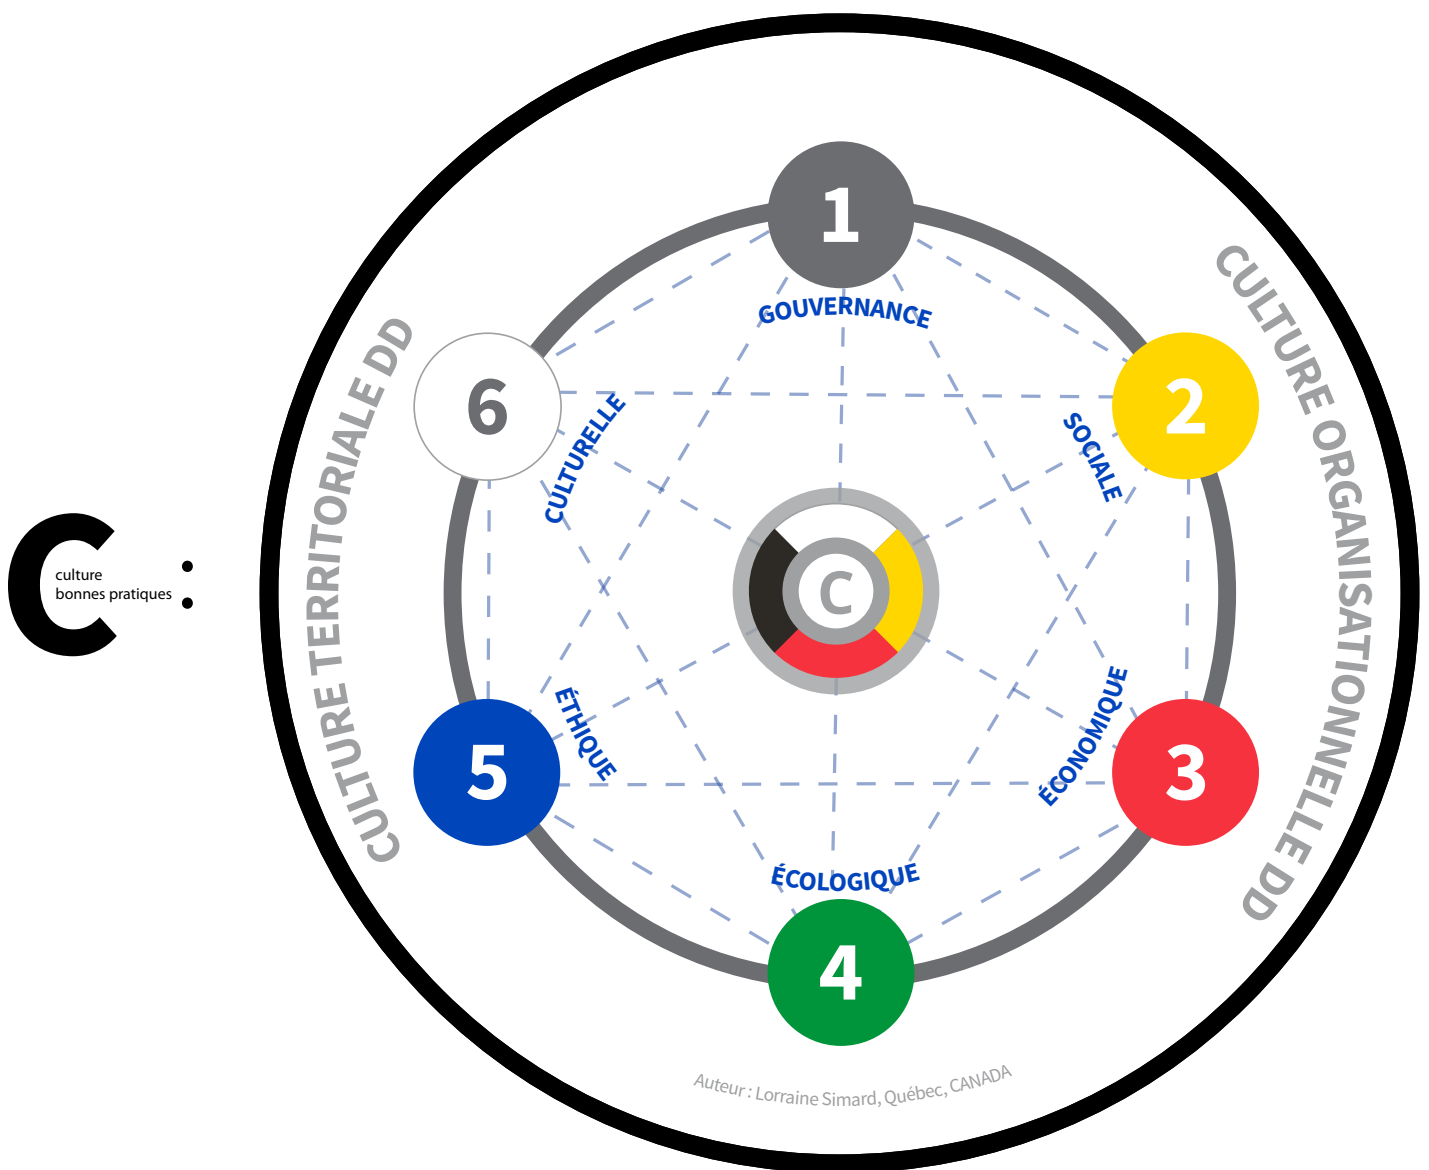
C culture bonnes pratiques :

CULTURE TERRITORIALE DD

CULTURE ORGANISATIONNELLE DD

1
GOUVERNANCE

2
SOCIALE

3
ÉCONOMIQUE

4
ÉCOLOGIQUE

5
ÉTHIQUE

6
CULTURELLE

C

Auteur : Lorraine Simard, Québec, CANADA